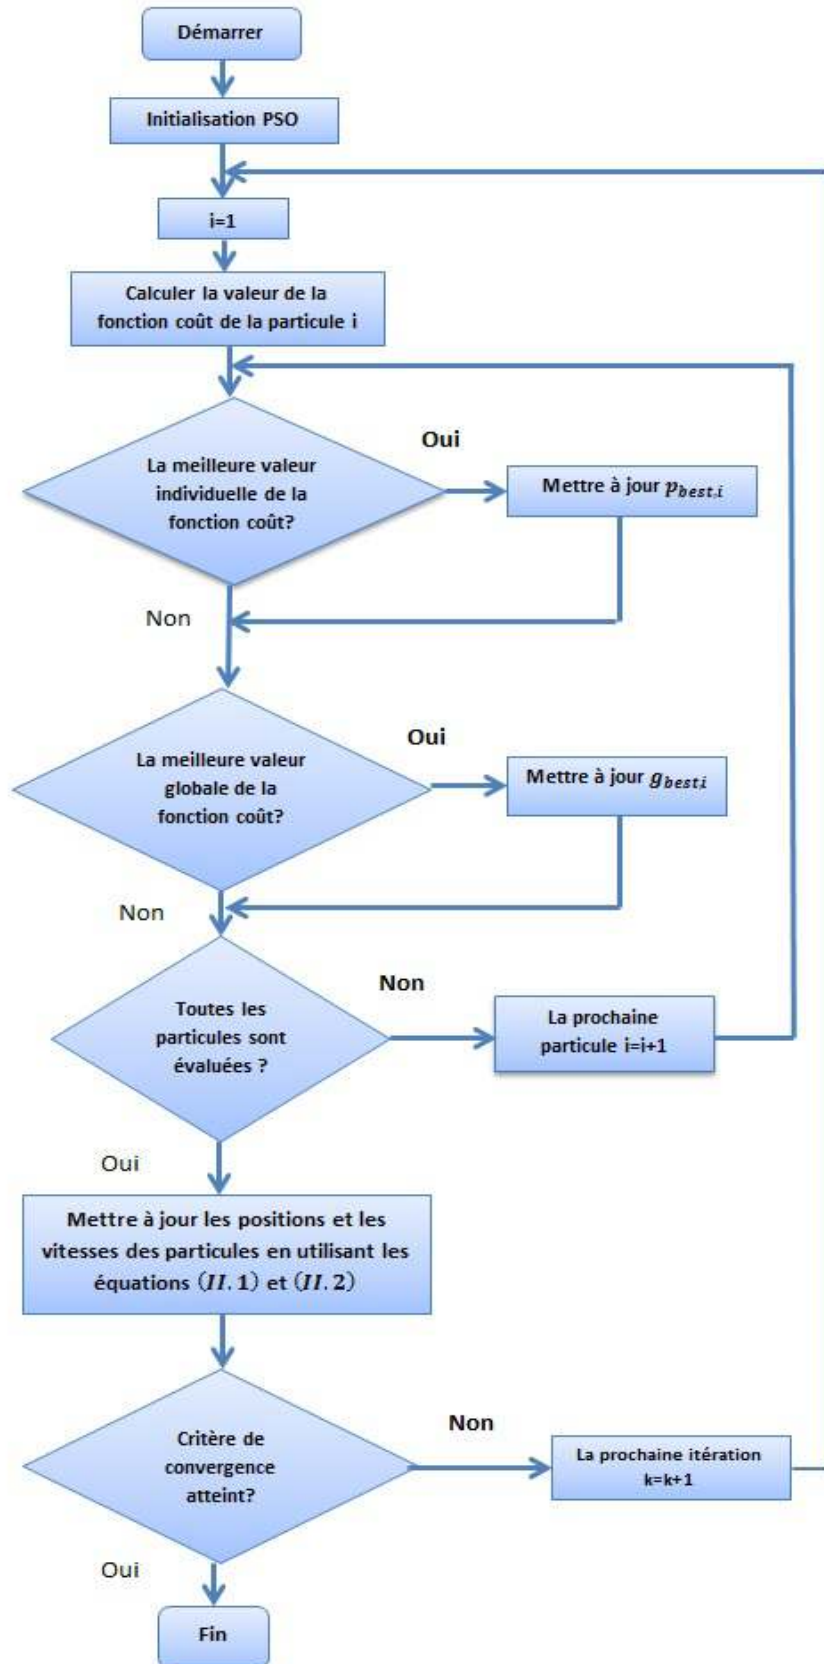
Démarrer

Initialisation PSO

i=1

Calculer la valeur de la fonction coût de la particule i

La meilleure valeur individuelle de la fonction coût?

Oui

Mettre à jour $p_{best.i}$

Non

La meilleure valeur globale de la fonction coût?

Oui

Mettre à jour $g_{best i}$

Non

Toutes les particules sont évaluées ?

Non

La prochaine particule i=i+1

Oui

Mettre à jour les positions et les vitesses des particules en utilisant les équations $(II.1)$ et $(II.2)$

Critère de convergence atteint?

Non

La prochaine itération k=k+1

Oui

Fin